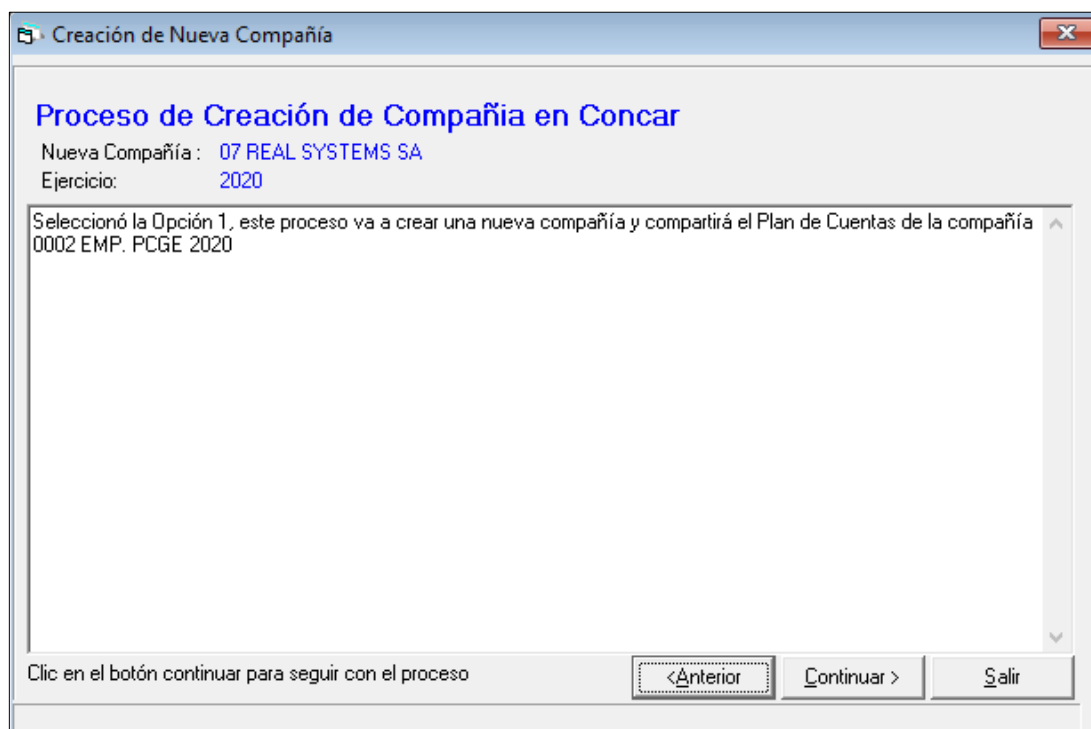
Creación de Nueva Compañía

Proceso de Creación de Compañia en Concar

Nueva Compañía : 07 REAL SYSTEMS SA
Ejercicio: 2020

Seleccionó la Opción 1, este proceso va a crear una nueva compañía y compartirá el Plan de Cuentas de la compañía 0002 EMP. PCGE 2020

Clic en el botón continuar para seguir con el proceso

<Anterior

Continuar >

Salir